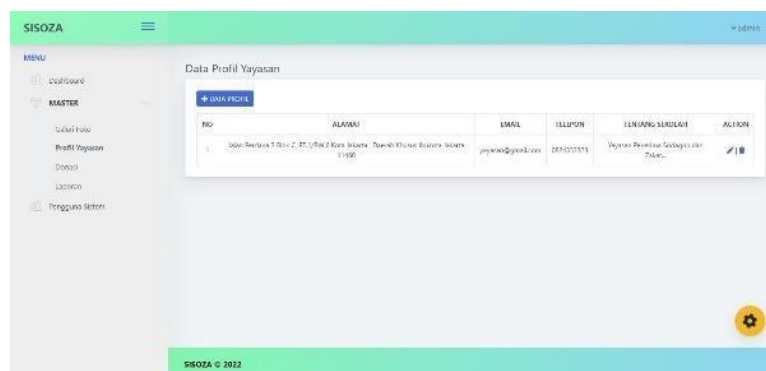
SISOZA

admin

MENU

Dashboard

MASTER

Galeri Foto

Profil Yayasan

Donasi

Laporan

Pengguna Sistem

Data Profil Yayasan

+ DATA PROFIL

| NO | ALAMAT | EMAIL | TELEPON | TENTANG SEKOLAH | ACTION |
|---|---|---|---|---|---|
| 1 | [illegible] Kota Jakarta, Daerah Khusus Ibukota Jakarta 11460 | yayasan@gmail.com | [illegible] | Yayasan Penerima Sedekah dan Zakat... | |

SISOZA © 2022